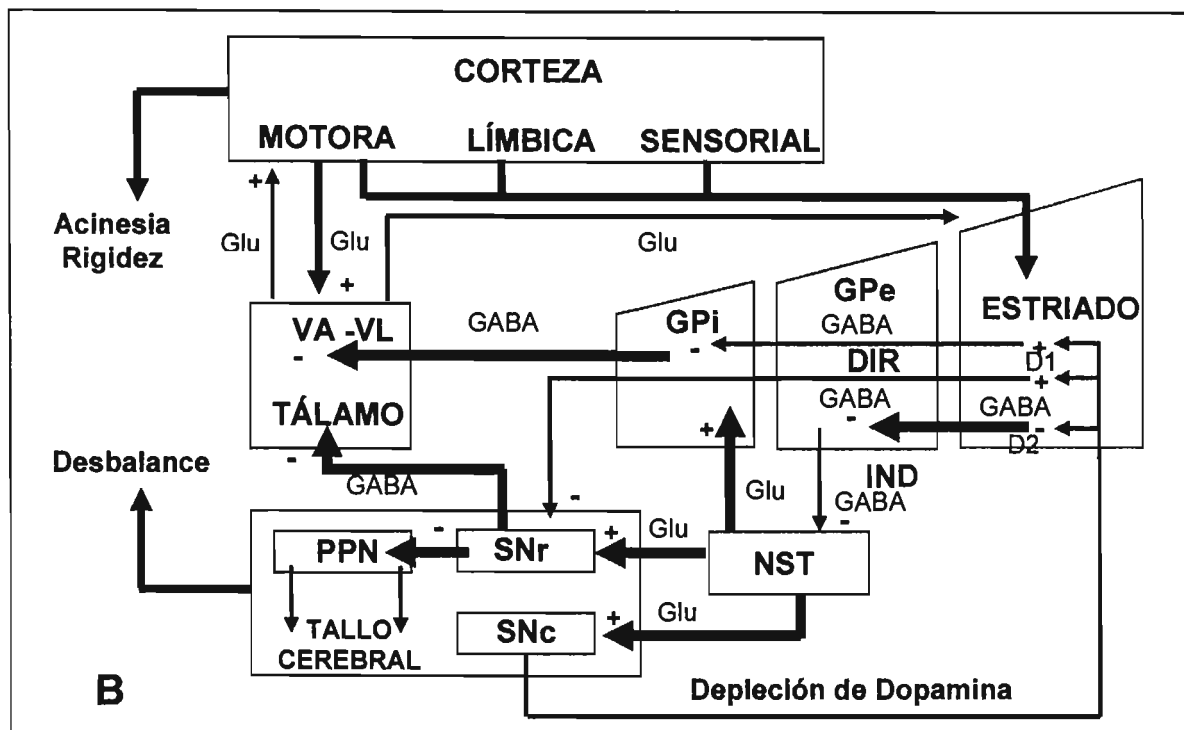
CORTEZA

MOTORA LÍMBICA SENSORIAL

Acinesia
Rigidez

+
Glu
Glu
+
Glu

VA -VL
-
TÁLAMO

GABA

GPi
-
+

GPe
GABA
DIR
GABA
-

ESTRIADO
+
D1
+
GABA
-
D2

Desbalance

-
GABA

-

IND
GABA
-

Glu

PPN
-
SNr
+
Glu
NST

TALLO
CEREBRAL

SNc
+
Glu

B

Depleción de Dopamina